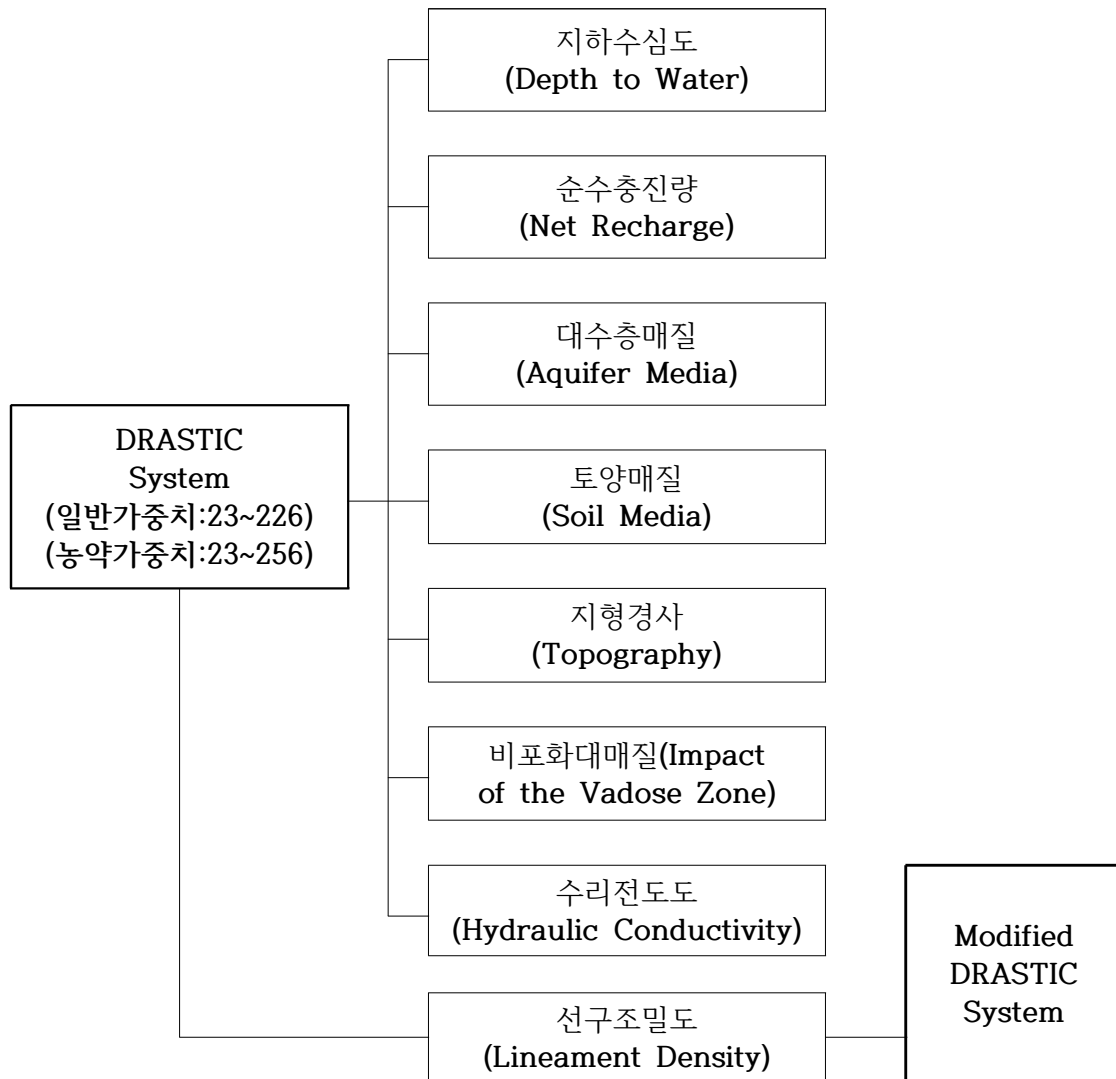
DRASTIC System (일반가중치:23~226) (농약가중치:23~256)

지하수심도 (Depth to Water)

순수충진량 (Net Recharge)

대수층매질 (Aquifer Media)

토양매질 (Soil Media)

지형경사 (Topography)

비포화대매질(Impact of the Vadose Zone)

수리전도도 (Hydraulic Conductivity)

선구조밀도 (Lineament Density)

Modified DRASTIC System